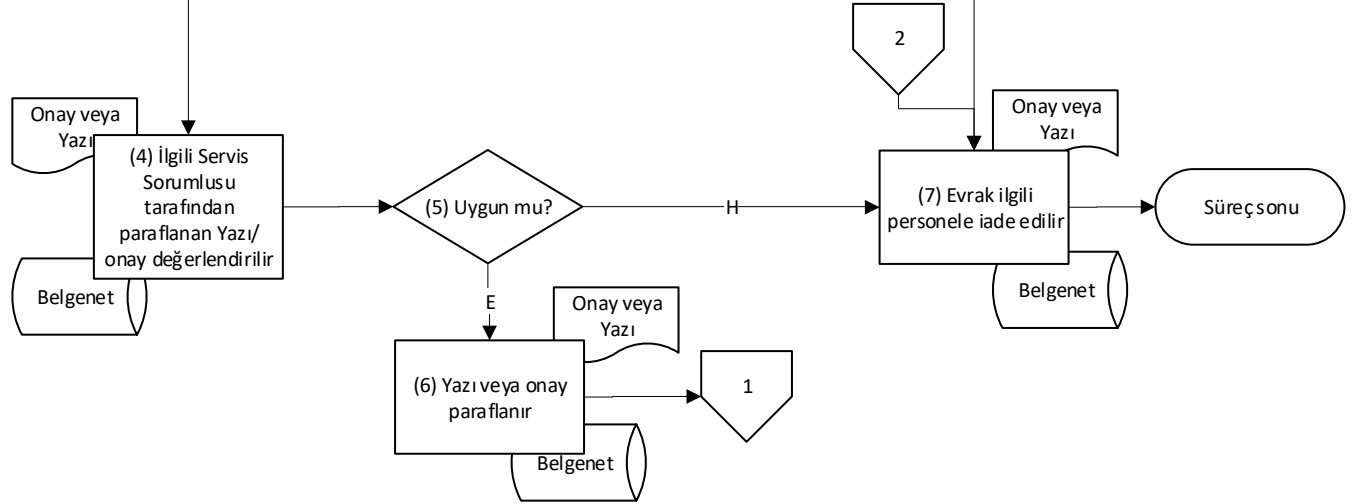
Onay veya Yazı

(4) İlgili Servis Sorumlusu tarafından paraflanan Yazı/ onay değerlendirilir

Belgenet

(5) Uygun mu?

H

E

Onay veya Yazı

(6) Yazı veya onay paraflanır

Belgenet

1

2

Onay veya Yazı

(7) Evrak ilgili personele iade edilir

Belgenet

Süreç sonu